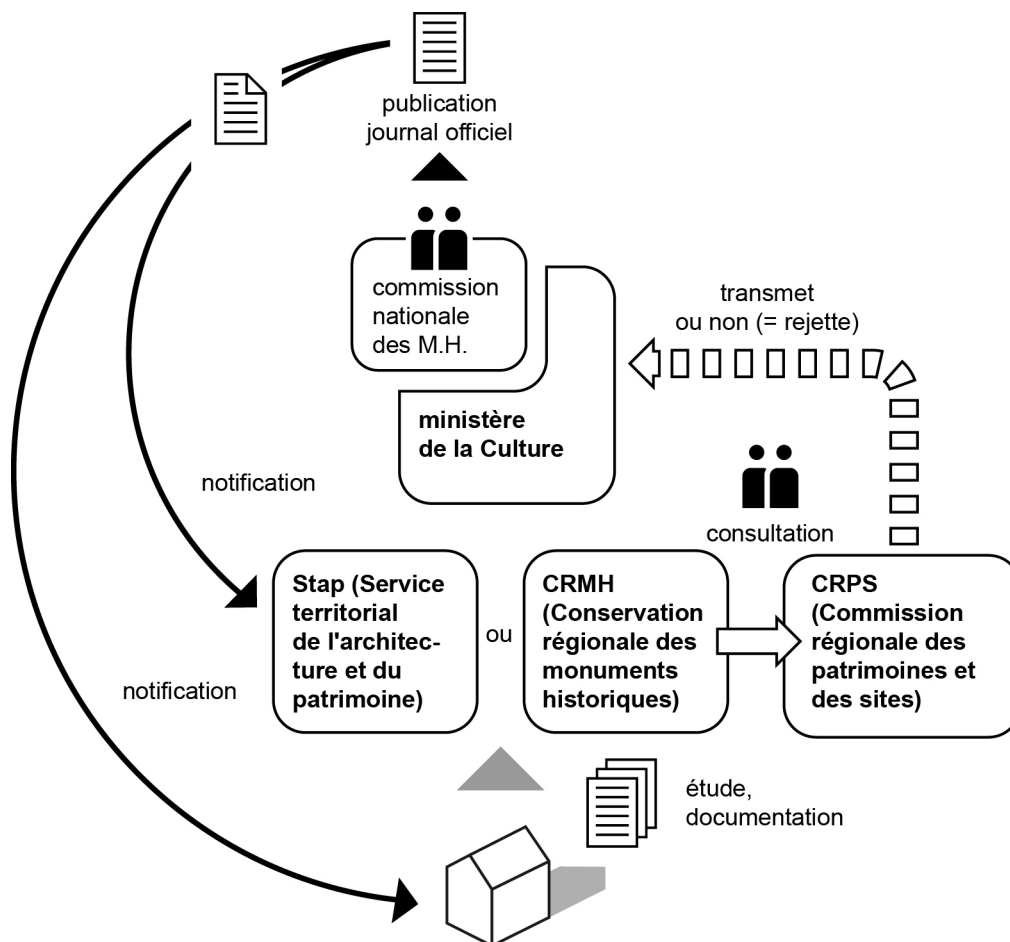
publication journal officiel

commission nationale des M.H.

ministère de la Culture

transmet ou non (= rejette)

notification

consultation

Stap (Service territorial de l'architecture et du patrimoine)

ou

CRMH (Conservation régionale des monuments historiques)

CRPS (Commission régionale des patrimoines et des sites)

notification

étude, documentation